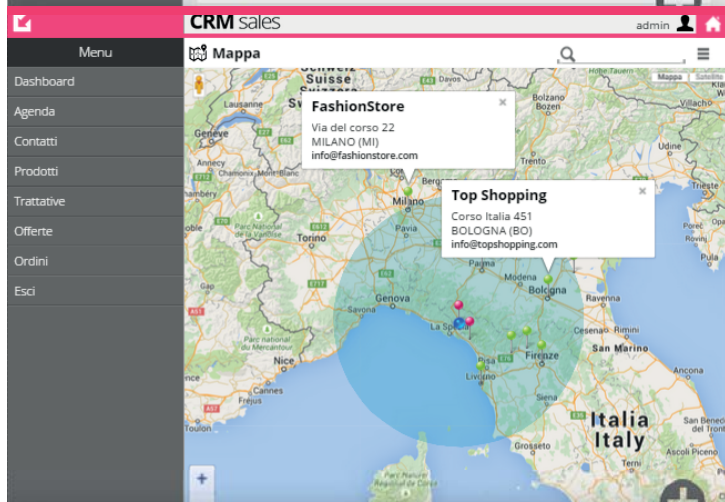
CRM sales
admin

Menu
Dashboard
Agenda
Contatti
Prodotti
Trattative
Offerte
Ordini
Esci

Mappa

Mappa Satellite

FashionStore
Via del corso 22
MILANO (MI)
info@fashionstore.com

Top Shopping
Corso Italia 451
BOLOGNA (BO)
info@topshopping.com

Svizzera
Suisse
Lausanne
Geneve
Chambéry
Grenoble
Milano
Pavia
Torino
Bolzano
Bozen
Trento
Verona
Modena
Bologna
Ravenna
Genova
La Spezia
Firenze
San Marino
Nice
Livorno
Siena
Ancona
Toulon
Italia
Italy
+